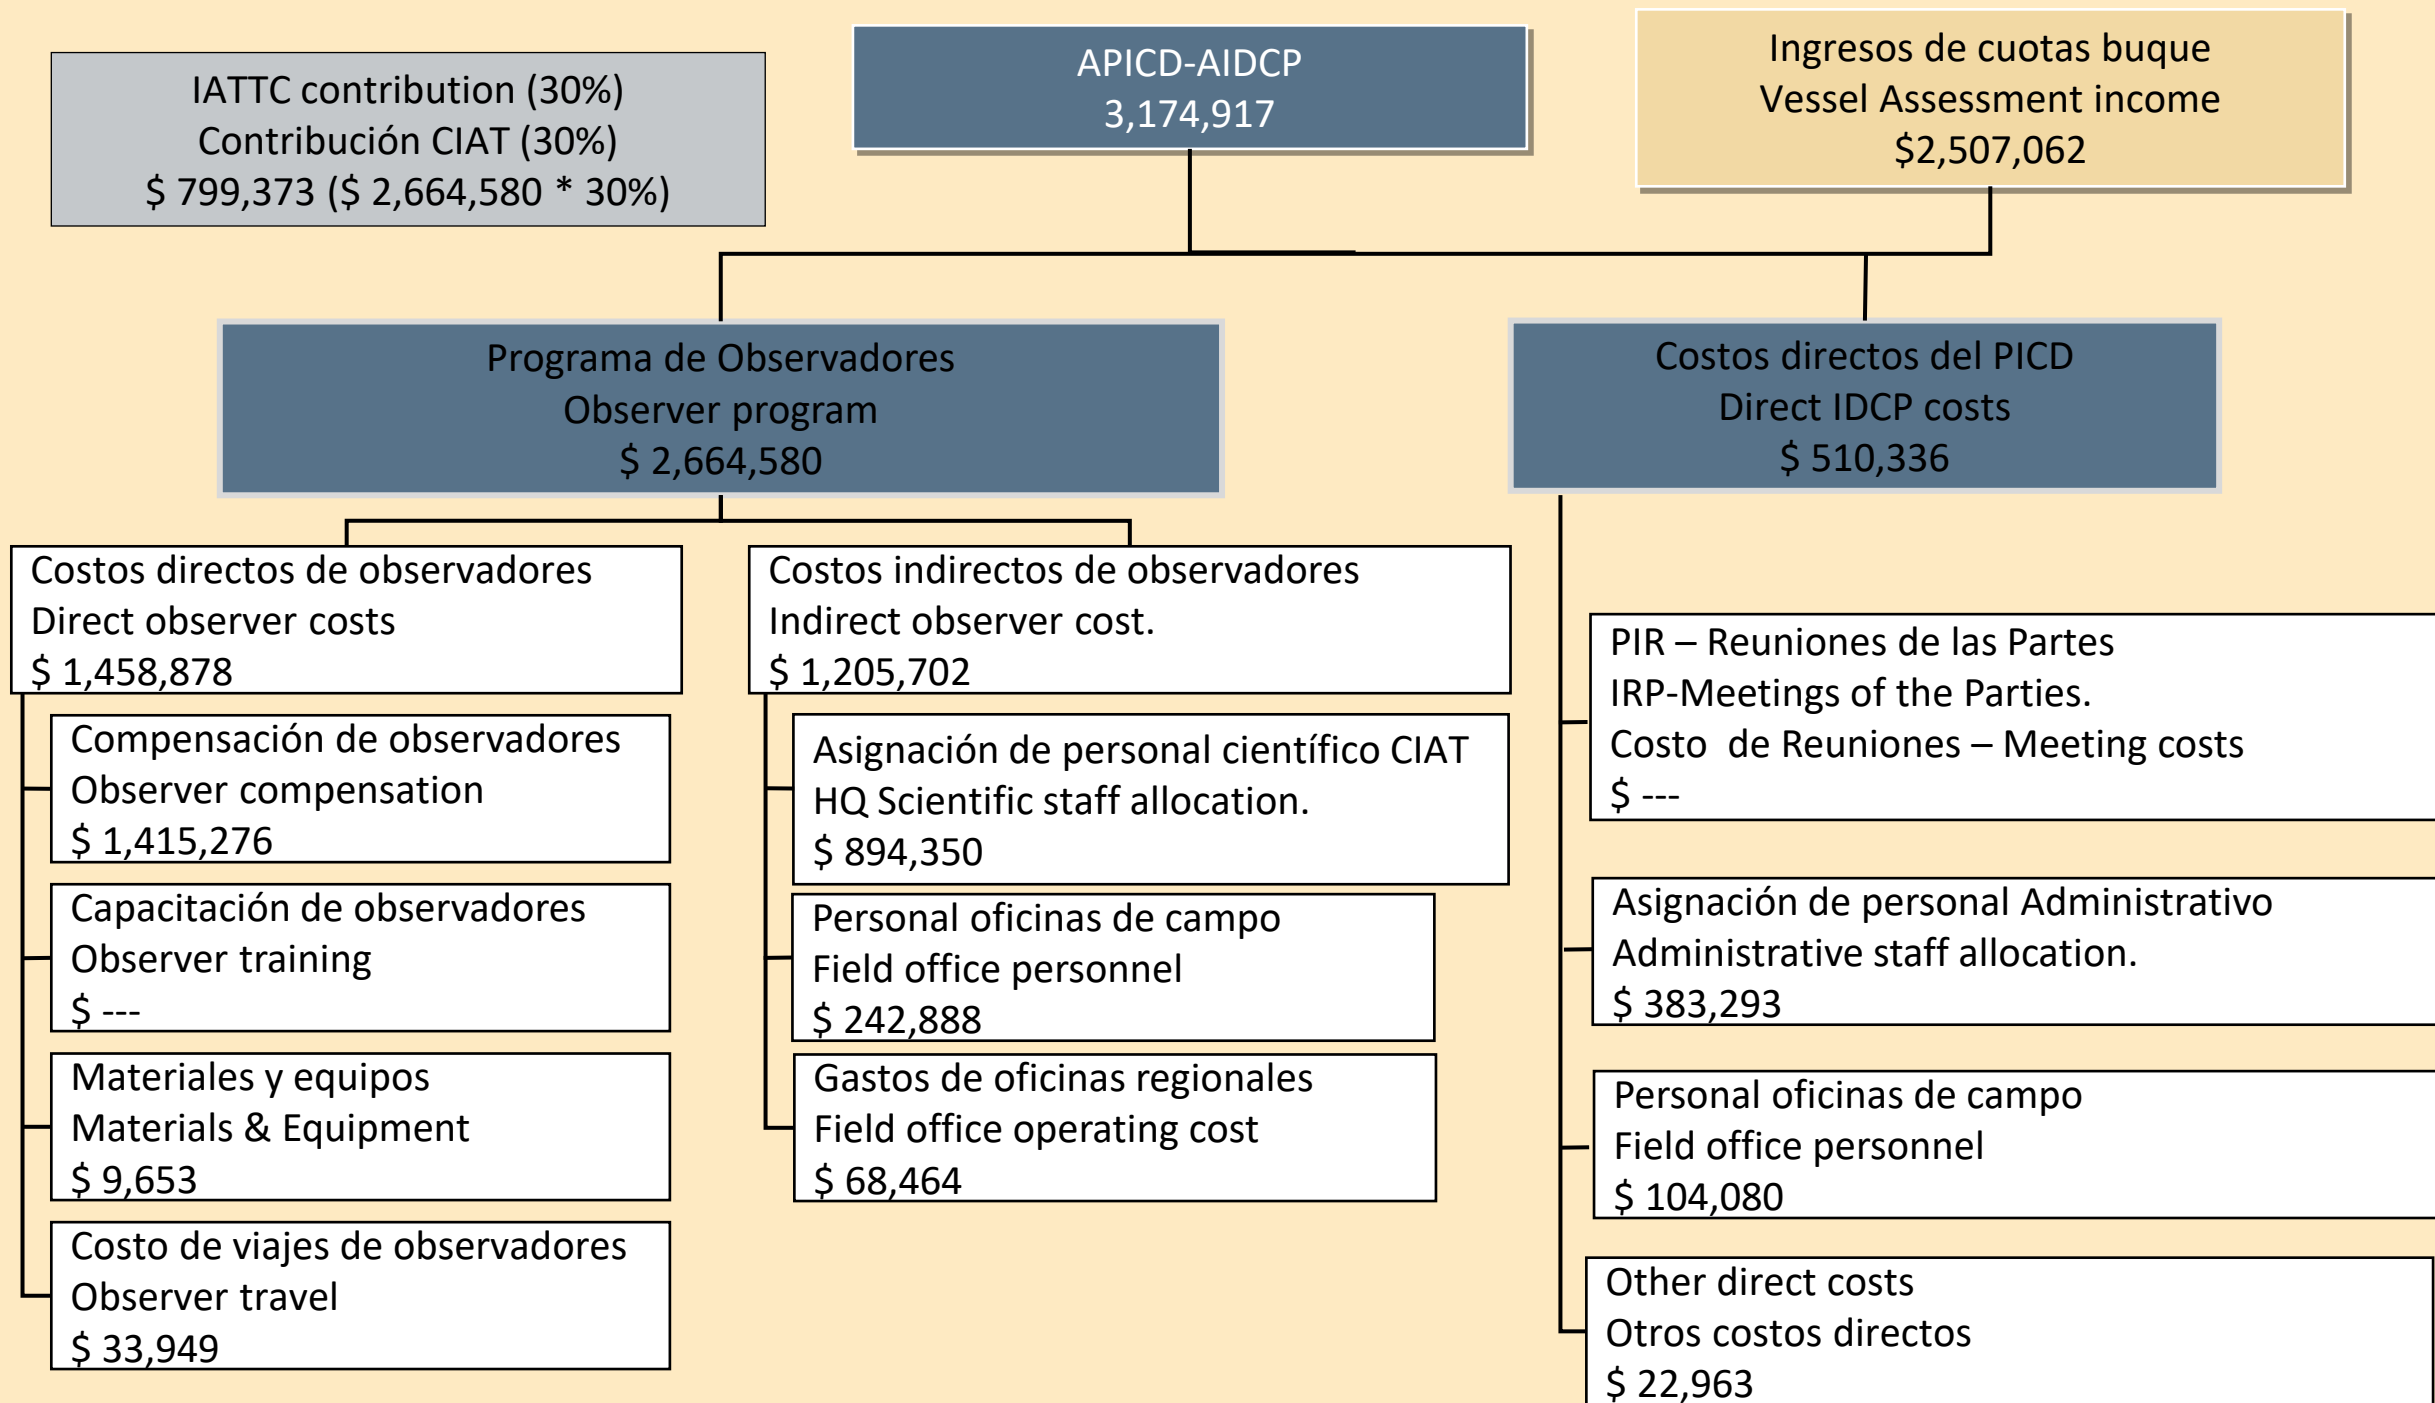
IATTC contribution (30%)
Contribución CIAT (30%)
$ 799,373 ($ 2,664,580 * 30%)

APICD-AIDCP
3,174,917

Ingresos de cuotas buque
Vessel Assessment income
$2,507,062

Programa de Observadores
Observer program
$ 2,664,580

Costos directos del PICD
Direct IDCP costs
$ 510,336

Costos directos de observadores
Direct observer costs
$ 1,458,878

Compensación de observadores
Observer compensation
$ 1,415,276

Capacitación de observadores
Observer training
$ ---

Materiales y equipos
Materials & Equipment
$ 9,653

Costo de viajes de observadores
Observer travel
$ 33,949

Costos indirectos de observadores
Indirect observer cost.
$ 1,205,702

Asignación de personal científico CIAT
HQ Scientific staff allocation.
$ 894,350

Personal oficinas de campo
Field office personnel
$ 242,888

Gastos de oficinas regionales
Field office operating cost
$ 68,464

PIR – Reuniones de las Partes
IRP-Meetings of the Parties.
Costo de Reuniones – Meeting costs
$ ---

Asignación de personal Administrativo
Administrative staff allocation.
$ 383,293

Personal oficinas de campo
Field office personnel
$ 104,080

Other direct costs
Otros costos directos
$ 22,963